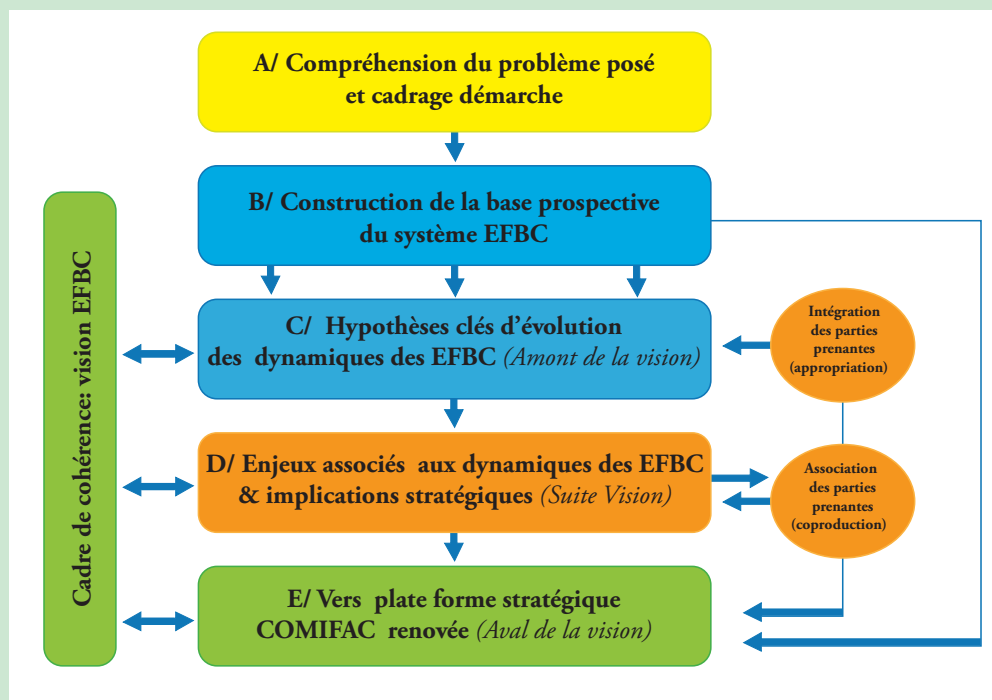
A/ Compréhension du problème posé et cadrage démarche

B/ Construction de la base prospective du système EFBC

Cadre de cohérence: vision EFBC

C/ Hypothèses clés d'évolution des dynamiques des EFBC *(Amont de la vision)*

Intégration des parties prenantes (appropriation)

D/ Enjeux associés aux dynamiques des EFBC & implications stratégiques *(Suite Vision)*

Association des parties prenantes (coproduction)

E/ Vers plate forme stratégique COMIFAC renovée *(Aval de la vision)*